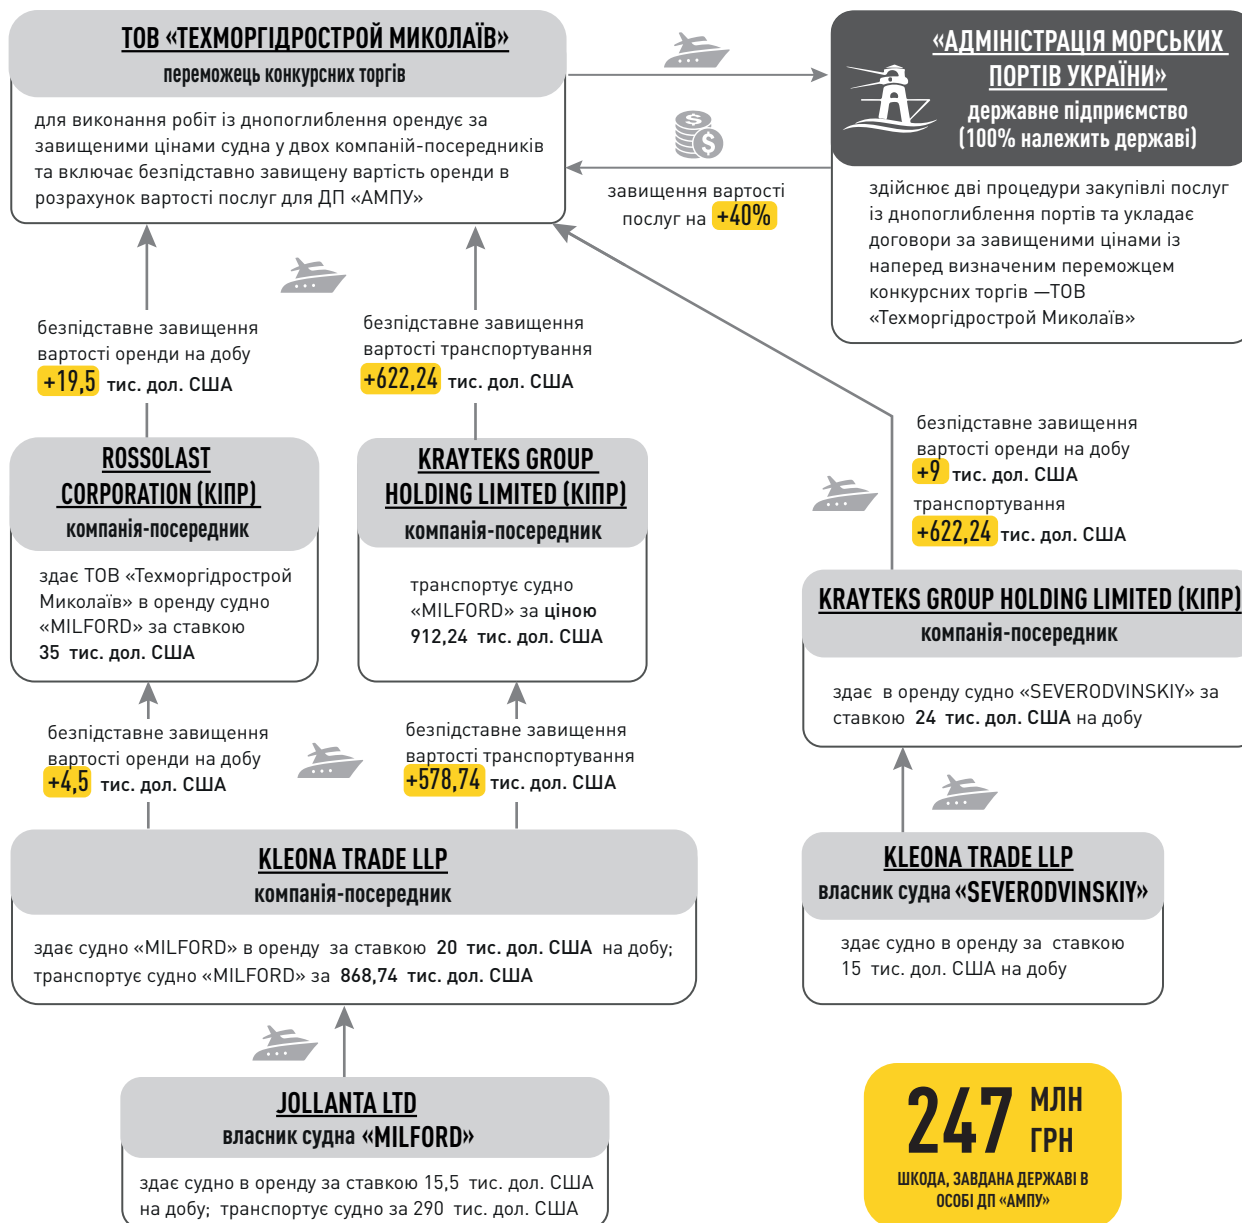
ТОВ «ТЕХМОРГІДРОСТРОЙ МИКОЛАЇВ»
переможець конкурсних торгів

для виконання робіт із днопоглиблення орендує за завищеними цінами судна у двох компаній-посередників та включає безпідставно завищену вартість оренди в розрахунок вартості послуг для ДП «АМПУ»

«АДМІНІСТРАЦІЯ МОРСЬКИХ ПОРТІВ УКРАЇНИ»
державне підприємство (100% належить державі)

здійснює дві процедури закупівлі послуг із днопоглиблення портів та укладає договори за завищеними цінами із наперед визначеним переможцем конкурсних торгів —ТОВ «Техморгідрострой Миколаїв»

завищення вартості послуг на +40%

безпідставне завищення вартості оренди на добу +19,5 тис. дол. США

безпідставне завищення вартості транспортування +622,24 тис. дол. США

безпідставне завищення вартості оренди на добу +9 тис. дол. США
транспортування +622,24 тис. дол. США

ROSSOLAST CORPORATION (КІПР)
компанія-посередник

здає ТОВ «Техморгідрострой Миколаїв» в оренду судно «MILFORD» за ставкою 35 тис. дол. США

KRAYTEKS GROUP HOLDING LIMITED (КІПР)
компанія-посередник

транспортує судно «MILFORD» за ціною 912,24 тис. дол. США

KRAYTEKS GROUP HOLDING LIMITED (КІПР)
компанія-посередник

здає в оренду судно «SEVERODVINSKIY» за ставкою 24 тис. дол. США на добу

безпідставне завищення вартості оренди на добу +4,5 тис. дол. США

безпідставне завищення вартості транспортування +578,74 тис. дол. США

KLEONA TRADE LLP
компанія-посередник

здає судно «MILFORD» в оренду за ставкою 20 тис. дол. США на добу; транспортує судно «MILFORD» за 868,74 тис. дол. США

KLEONA TRADE LLP
власник судна «SEVERODVINSKIY»

здає судно в оренду за ставкою 15 тис. дол. США на добу

JOLLANTA LTD
власник судна «MILFORD»

здає судно в оренду за ставкою 15,5 тис. дол. США на добу; транспортує судно за 290 тис. дол. США

247 МЛН ГРН
ШКОДА, ЗАВДАНА ДЕРЖАВІ В ОСОБІ ДП «АМПУ»